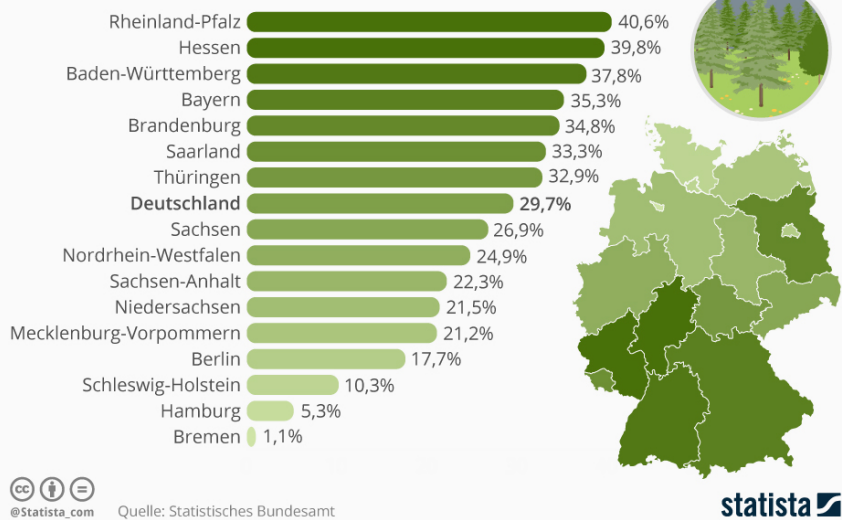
| | |
|---|---|
| Rheinland-Pfalz | 40,6% |
| Hessen | 39,8% |
| Baden-Württemberg | 37,8% |
| Bayern | 35,3% |
| Brandenburg | 34,8% |
| Saarland | 33,3% |
| Thüringen | 32,9% |
| **Deutschland** | **29,7%** |
| Sachsen | 26,9% |
| Nordrhein-Westfalen | 24,9% |
| Sachsen-Anhalt | 22,3% |
| Niedersachsen | 21,5% |
| Mecklenburg-Vorpommern | 21,2% |
| Berlin | 17,7% |
| Schleswig-Holstein | 10,3% |
| Hamburg | 5,3% |
| Bremen | 1,1% |

@Statista_com

Quelle: Statistisches Bundesamt

statista